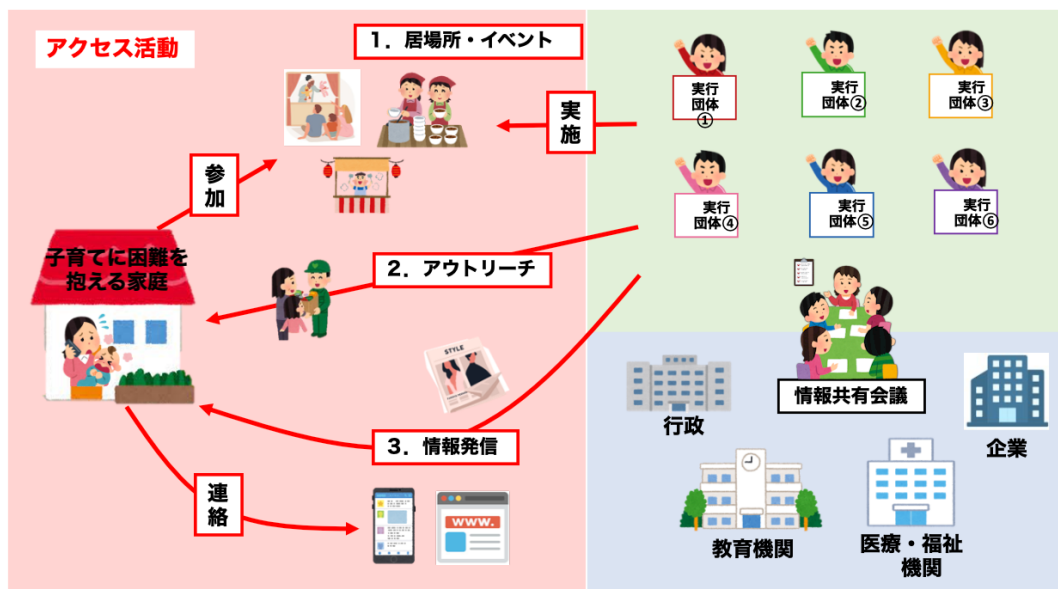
アクセス活動

1．居場所・イベント

実施

実行団体①

実行団体②

実行団体③

実行団体④

実行団体⑤

実行団体⑥

参加

子育てに困難を抱える家庭

2．アウトリーチ

STYLE

情報共有会議

行政

企業

3．情報発信

連絡

WWW.

教育機関

医療・福祉機関